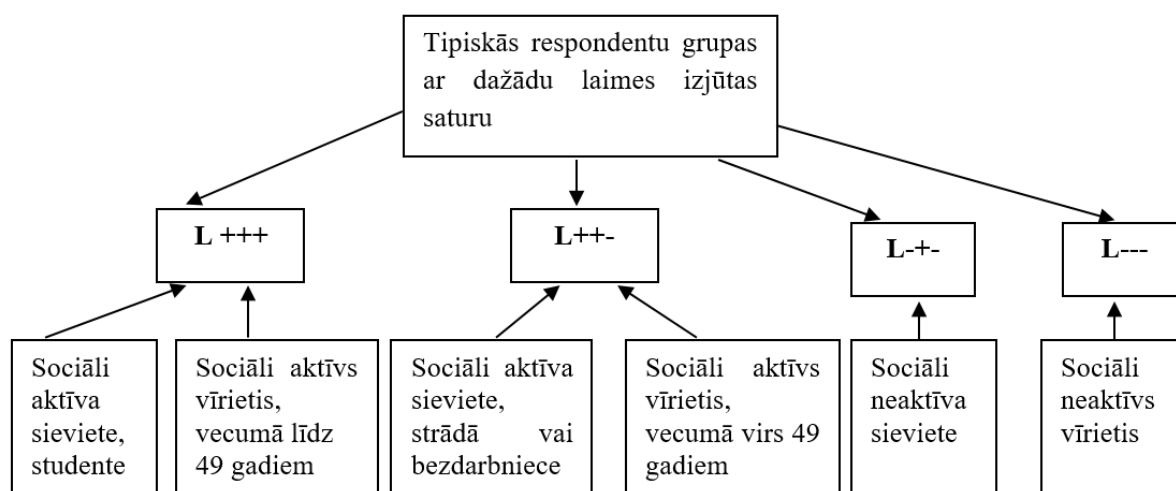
Tipiskās respondentu grupas ar dažādu laimes izjūtas saturu

L +++

L++-

L-+-

L---

Sociāli aktīva sieviete, studente

Sociāli aktīvs vīrietis, vecumā līdz 49 gadiem

Sociāli aktīva sieviete, strādā vai bezdarbniece

Sociāli aktīvs vīrietis, vecumā virs 49 gadiem

Sociāli neaktīva sieviete

Sociāli neaktīvs vīrietis